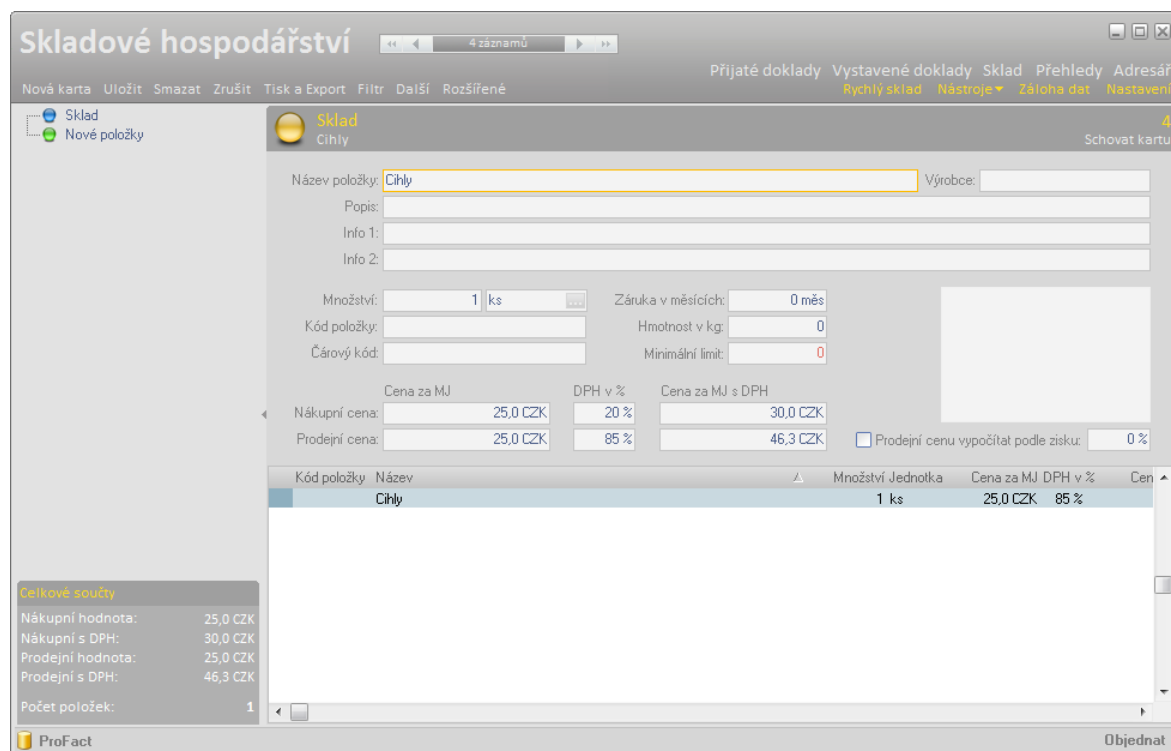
Skladové hospodářství

4 záznamů

Přijaté doklady Vystavené doklady Sklad Přehledy Adresář

Nová karta Uložit Smazat Zrušit Tisk a Export Filtr Další Rozšířené

Rychlý sklad Nástroje Záloha dat Nastavení

Sklad
Nové položky

Sklad
Cihly

4
Schovat kartu

Název položky: Cihly
Výrobce:
Popis:
Info 1:
Info 2:

Množství: 1 ks
Záruka v měsících: 0 měs
Kód položky:
Hmotnost v kg: 0
Čárový kód:
Minimální limit: 0

| | Cena za MJ | DPH v % | Cena za MJ s DPH |
|---|---|---|---|
| Nákupní cena: | 25,0 CZK | 20 % | 30,0 CZK |
| Prodejní cena: | 25,0 CZK | 85 % | 46,3 CZK |

Prodejní cenu vypočítat podle zisku: 0 %

| Kód položky | Název | Množství | Jednotka | Cena za MJ | DPH v % | Cen |
|---|---|---|---|---|---|---|
| | Cihly | 1 | ks | 25,0 CZK | 85 % | |

Celkové součty
Nákupní hodnota: 25,0 CZK
Nákupní s DPH: 30,0 CZK
Prodejní hodnota: 25,0 CZK
Prodejní s DPH: 46,3 CZK
Počet položek: 1

ProFact

Objednat